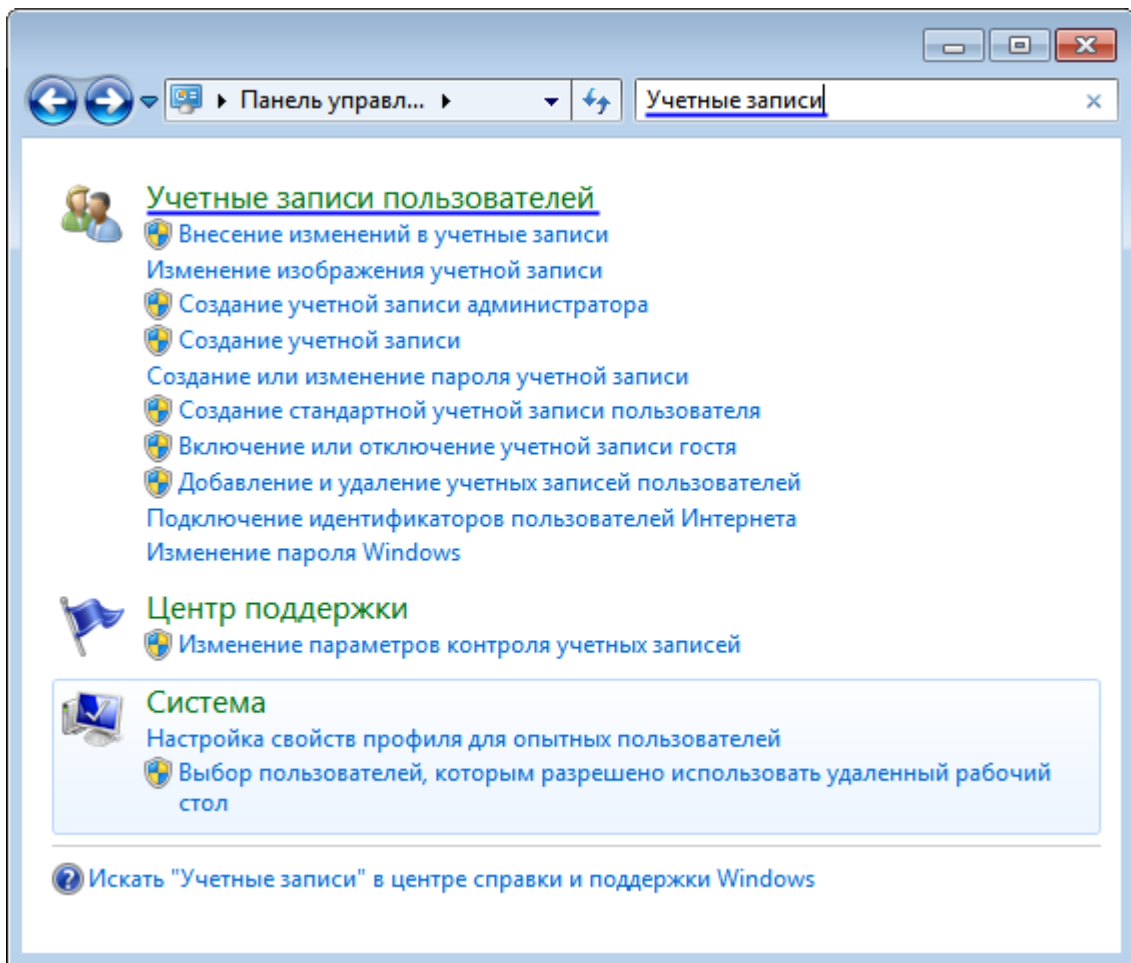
Панель управл... ▸

Учетные записи

Учетные записи пользователей
Внесение изменений в учетные записи
Изменение изображения учетной записи
Создание учетной записи администратора
Создание учетной записи
Создание или изменение пароля учетной записи
Создание стандартной учетной записи пользователя
Включение или отключение учетной записи гостя
Добавление и удаление учетных записей пользователей
Подключение идентификаторов пользователей Интернета
Изменение пароля Windows

Центр поддержки
Изменение параметров контроля учетных записей

Система
Настройка свойств профиля для опытных пользователей
Выбор пользователей, которым разрешено использовать удаленный рабочий стол

Искать "Учетные записи" в центре справки и поддержки Windows